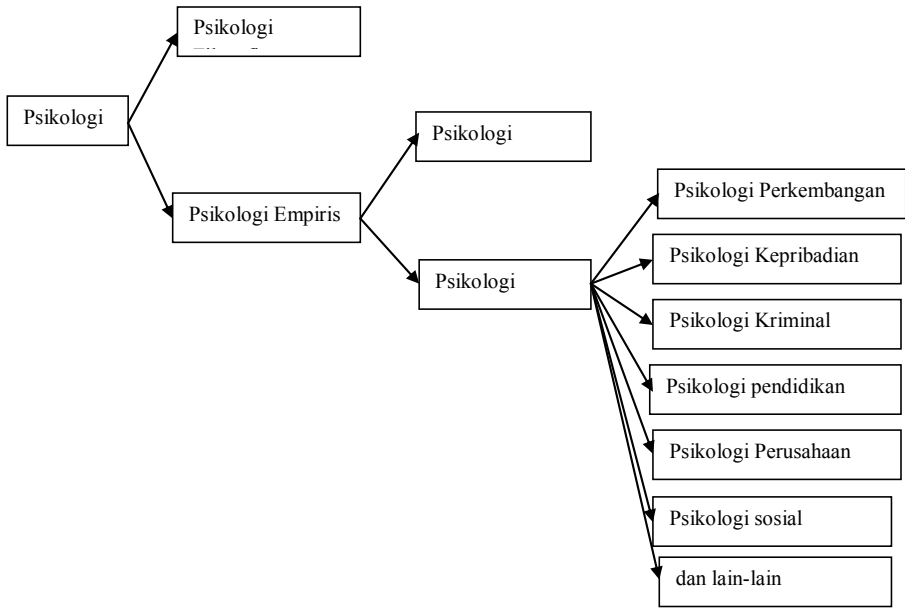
Psikologi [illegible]

Psikologi

Psikologi Empiris

Psikologi

Psikologi

Psikologi Perkembangan

Psikologi Kepribadian

Psikologi Kriminal

Psikologi pendidikan

Psikologi Perusahaan

Psikologi sosial

dan lain-lain